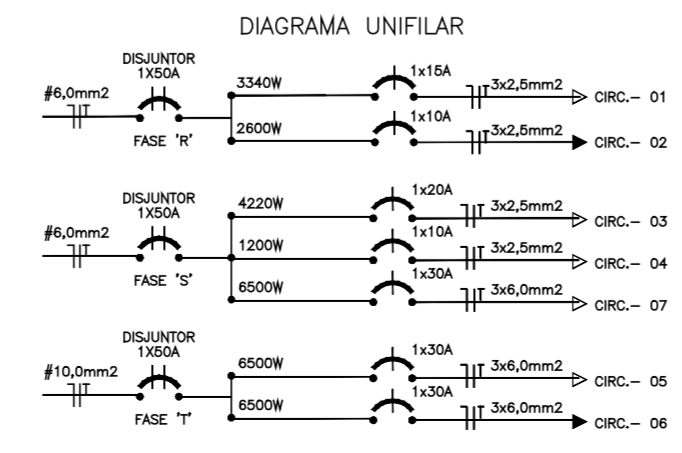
DIAGRAMA UNIFILAR

DISJUNTOR
1X50A
#6,0mm2
FASE 'R'
3340W
1x15A
3x2,5mm2
CIRC.– 01
2600W
1x10A
3x2,5mm2
CIRC.– 02

DISJUNTOR
1X50A
#6,0mm2
FASE 'S'
4220W
1x20A
3x2,5mm2
CIRC.– 03
1200W
1x10A
3x2,5mm2
CIRC.– 04
6500W
1x30A
3x6,0mm2
CIRC.– 07

DISJUNTOR
1X50A
#10,0mm2
FASE 'T'
6500W
1x30A
3x6,0mm2
CIRC.– 05
6500W
1x30A
3x6,0mm2
CIRC.– 06